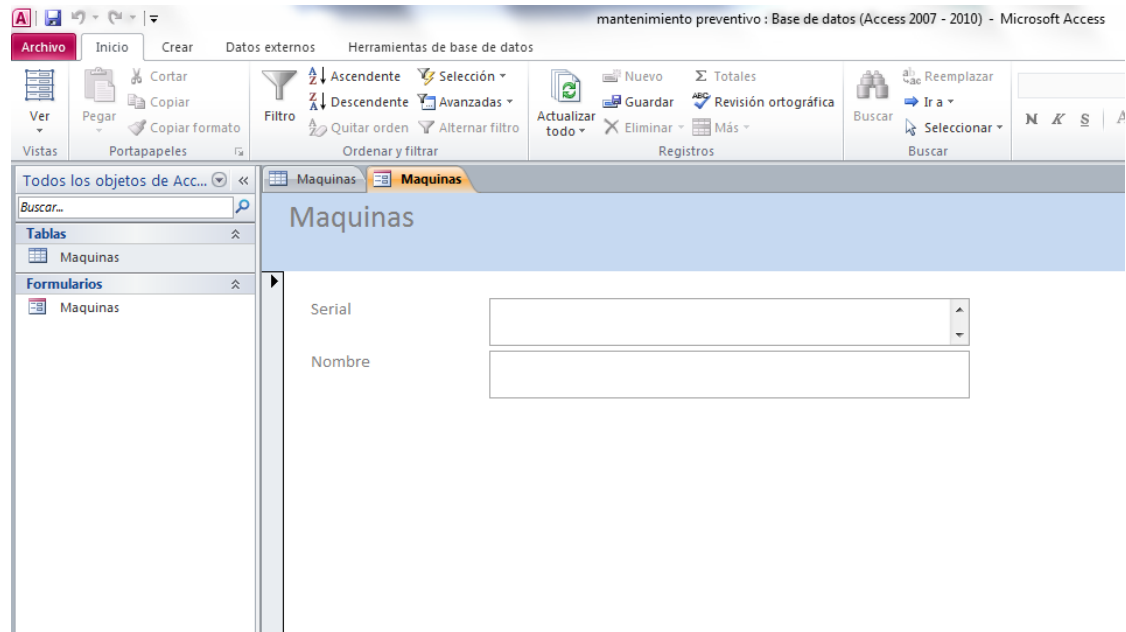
mantenimiento preventivo : Base de datos (Access 2007 - 2010) - Microsoft Access

Archivo Inicio Crear Datos externos Herramientas de base de datos

Ver
Vistas

Pegar
Cortar
Copiar
Copiar formato
Portapapeles

Filtro
Ascendente
Descendente
Quitar orden
Selección
Avanzadas
Alternar filtro
Ordenar y filtrar

Actualizar todo
Nuevo
Guardar
Eliminar
Totales
Revisión ortográfica
Más
Registros

Buscar
Reemplazar
Ir a
Seleccionar
Buscar

N K S

Todos los objetos de Acc...
Buscar...
Tablas
Maquinas
Formularios
Maquinas

Maquinas Maquinas

Maquinas

Serial

Nombre